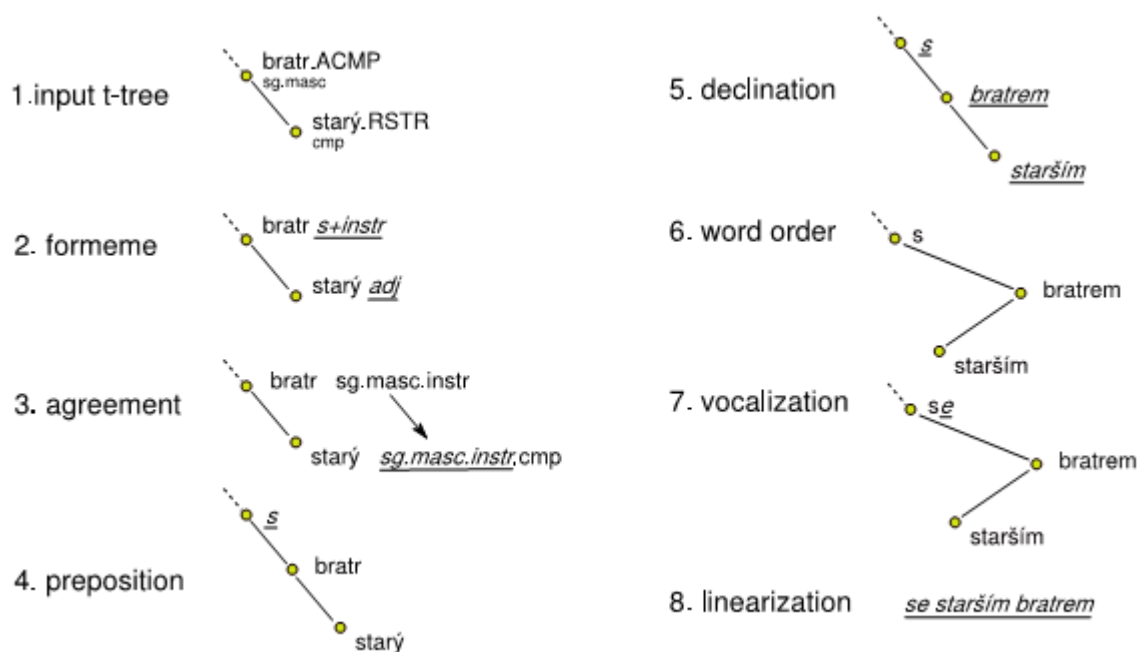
1. input t-tree

bratr.ACMP
sg.masc

starý.RSTR
cmp

2. formeme

bratr s+instr

starý adj

3. agreement

bratr sg.masc.instr

starý sg.masc.instr.cmp

4. preposition

s

bratr

starý

5. declination

s

bratrem

starším

6. word order

s

bratrem

starším

7. vocalization

se

bratrem

starším

8. linearization se starším bratrem